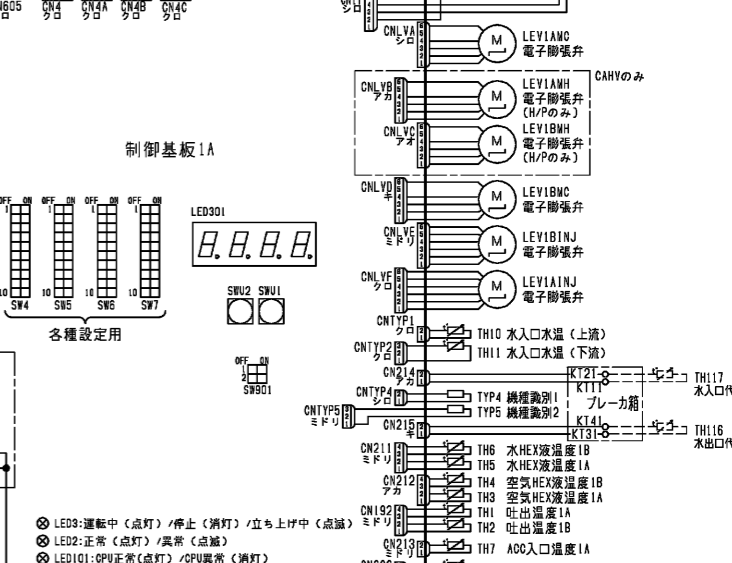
N605 CN4 クロ CN4A クロ CN4B クロ CN4C クロ

CNLVA シロ LEV1AMC 電子膨張弁

CNLVB アカ LEV1AMH 電子膨張弁 (H/Pのみ)

CAHVのみ

CNLVC アオ LEV1BMH 電子膨張弁 (H/Pのみ)

制御基板1A

CNLVD キ LEV1BMC 電子膨張弁

LED301

CNLVE ミドリ LEV1BINJ 電子膨張弁

CNLVF クロ LEV1AINJ 電子膨張弁

OFF ON SW4 OFF ON SW5 OFF ON SW6 OFF ON SW7

SWU2 SWU1

各種設定用

CNTYP1 クロ TH10 水入口水温 (上流)

CNTYP2 クロ TH11 水入口水温 (下流)

OFF ON SW901

CN214 アカ KT21 KT11 ブレーカ箱 TH117 水入口代

CNTYP4 シロ TYP4 機種識別1

CNTYP5 ミドリ TYP5 機種識別2

CN215 キ KT41 KT31 TH116 水出口代

CN211 ミドリ TH6 水HEX液温度1B TH5 水HEX液温度1A

CN212 アカ TH4 空気HEX液温度1B TH3 空気HEX液温度1A

CN192 ミドリ TH1 吐出温度1A TH2 吐出温度1B

CN213 ミドリ TH7 ACC入口温度1A

⊗ LED3:運転中 (点灯) /停止 (消灯) /立ち上げ中 (点滅)
⊗ LED2:正常 (点灯) /異常 (点滅)
⊗ LED101:CPU正常(点灯) /CPU異常 (消灯)